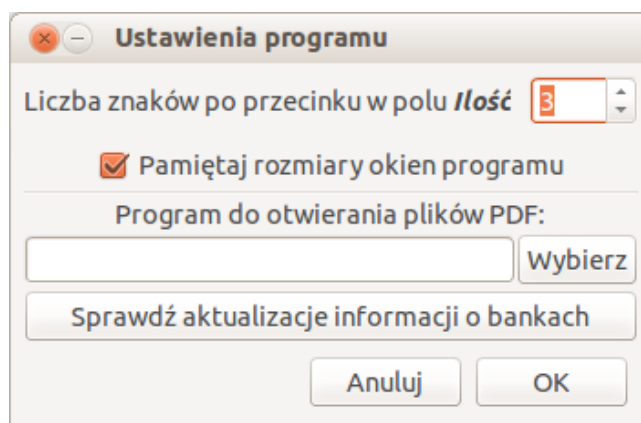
Ustawienia programu

Liczba znaków po przecinku w polu ***Ilość*** 3

Pamiętaj rozmiary okien programu

Program do otwierania plików PDF:

Wybierz

Sprawdź aktualizacje informacji o bankach

Anuluj OK